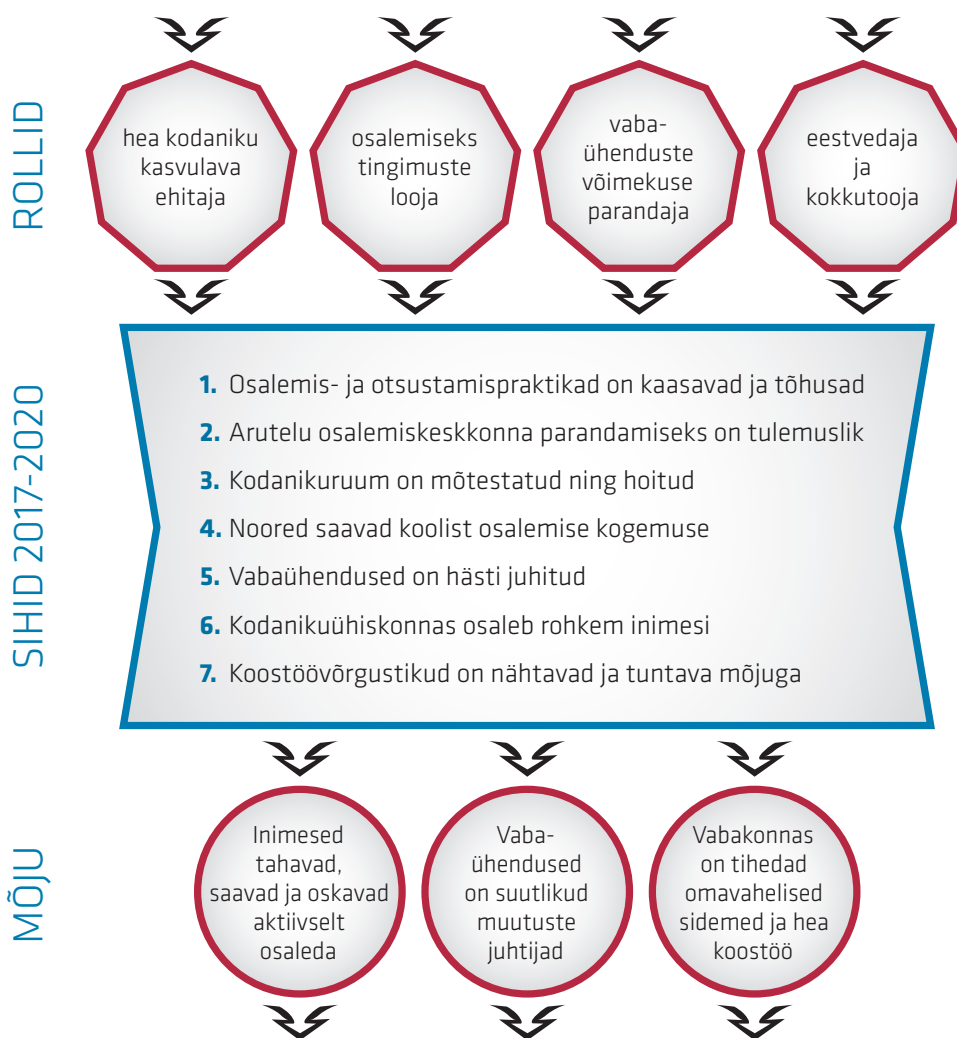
ROLLID

hea kodaniku kasvulava ehitaja

osalemiseks tingimuste looja

vaba-ühenduste võimekuse parandaja

eestvedaja ja kokkutooja

SIHID 2017-2020

1. Osalemis- ja otsustamispraktikad on kaasavad ja tõhusad
2. Arutelu osalemiskeskkonna parandamiseks on tulemuslik
3. Kodanikuruum on mõtestatud ning hoitud
4. Noored saavad koolist osalemise kogemuse
5. Vabaühendused on hästi juhitud
6. Kodanikuühiskonnas osaleb rohkem inimesi
7. Koostöövõrgustikud on nähtavad ja tuntava mõjuga

MÕJU

Inimesed tahavad, saavad ja oskavad aktiivselt osaleda

Vaba-ühendused on suutlikud muutuste juhtijad

Vabakonnas on tihedad omavahelised sidemed ja hea koostöö